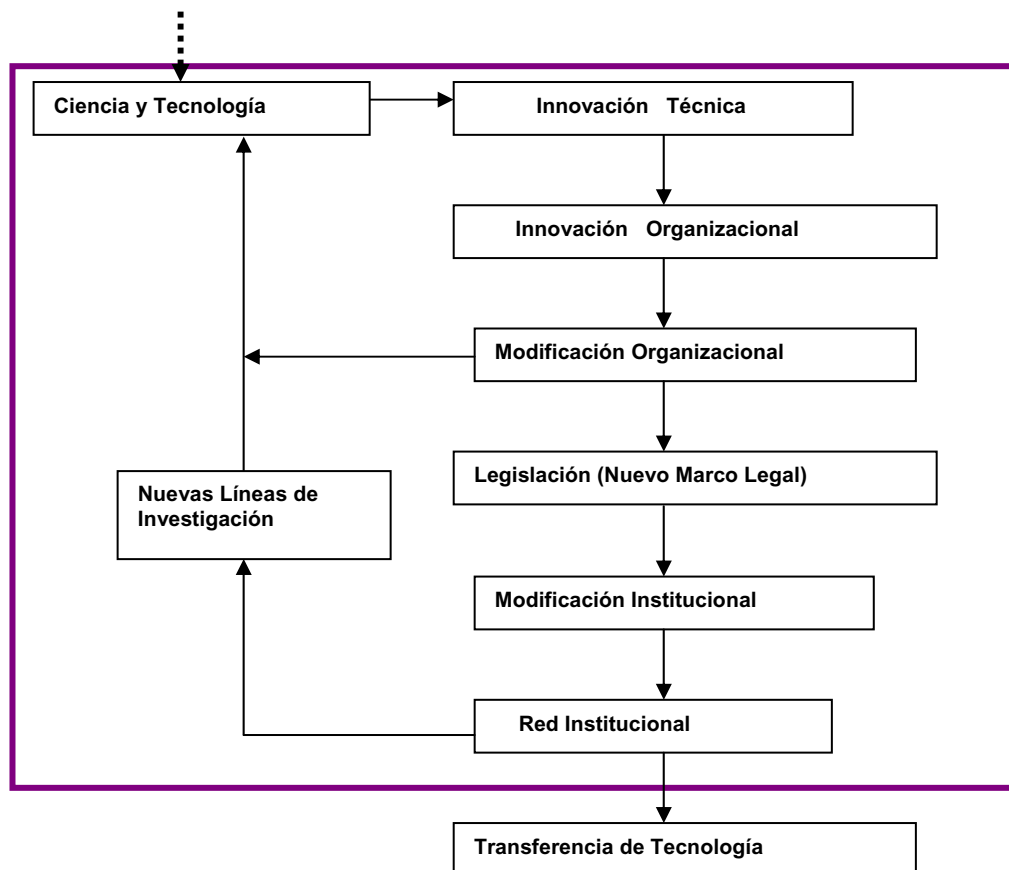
Ciencia y Tecnología

Innovación Técnica

Innovación Organizacional

Modificación Organizacional

Legislación (Nuevo Marco Legal)

Nuevas Líneas de Investigación

Modificación Institucional

Red Institucional

Transferencia de Tecnología